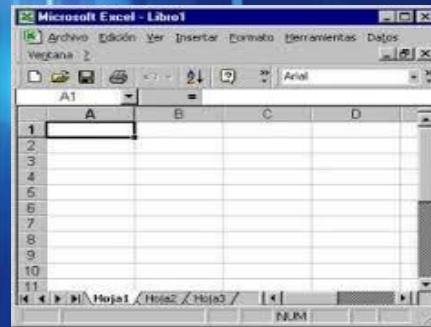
Microsoft Excel - Libro1

Archivo Edición Ver Insertar Formato Herramientas Datos Ventana ?

Arial

A1 =

| | A | B | C | D |
|---|---|---|---|---|
| 1 | | | | |
| 2 | | | | |
| 3 | | | | |
| 4 | | | | |
| 5 | | | | |
| 6 | | | | |
| 7 | | | | |
| 8 | | | | |
| 9 | | | | |
| 10 | | | | |
| 11 | | | | |

Hoja1 Hoja2 Hoja3

NUM